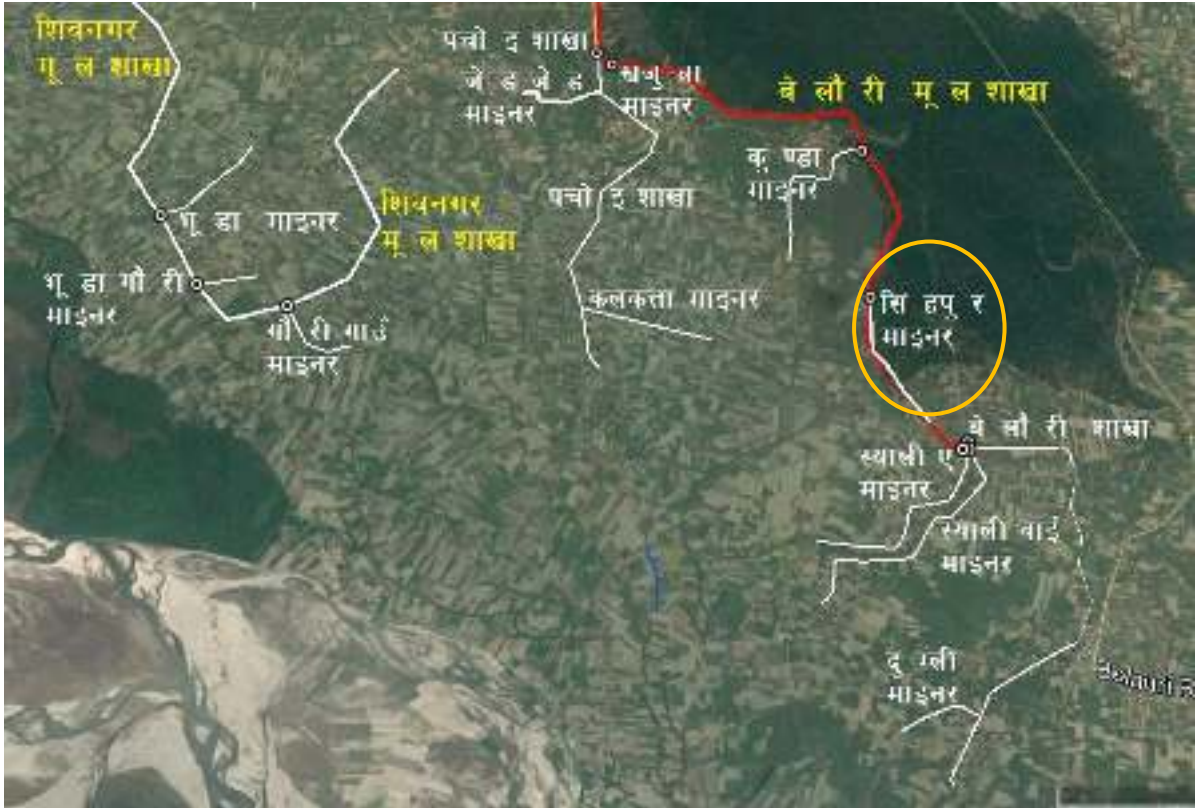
शिवनगर मूल शाखा

पचोड शाखा

जेहजेह माइनर

खजुरा माइनर

बेलौरी मूल शाखा

कपडा माइनर

भूडा माइनर

शिवनगर मूल शाखा

पचोड शाखा

भूडा गौरी माइनर

गौरी गाउँ माइनर

कलकत्ता माइनर

सिहपुर माइनर

बेलौरी शाखा

स्याली ए माइनर

स्याली बाई माइनर

दुग्ली माइनर

Belauri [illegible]